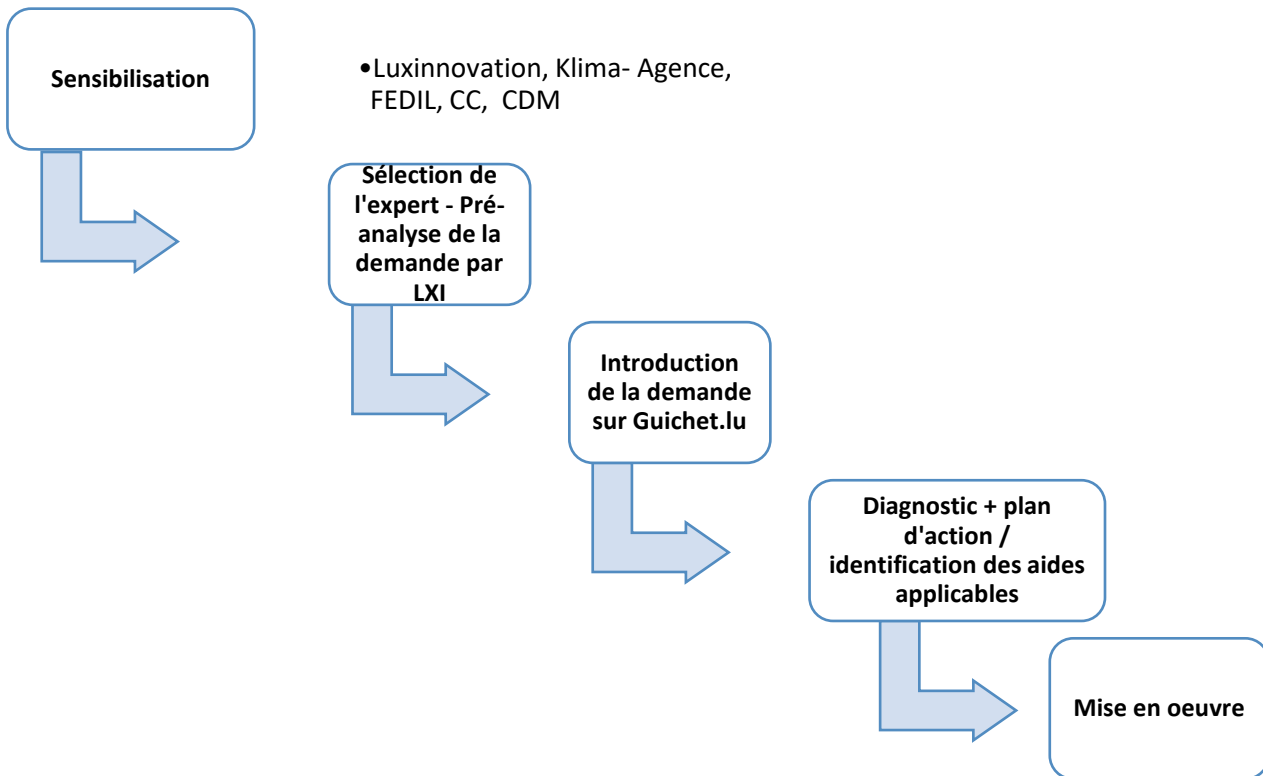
Sensibilisation

•Luxinnovation, Klima- Agence, FEDIL, CC, CDM

Sélection de l'expert - Pré-analyse de la demande par LXI

Introduction de la demande sur Guichet.lu

Diagnostic + plan d'action / identification des aides applicables

Mise en oeuvre